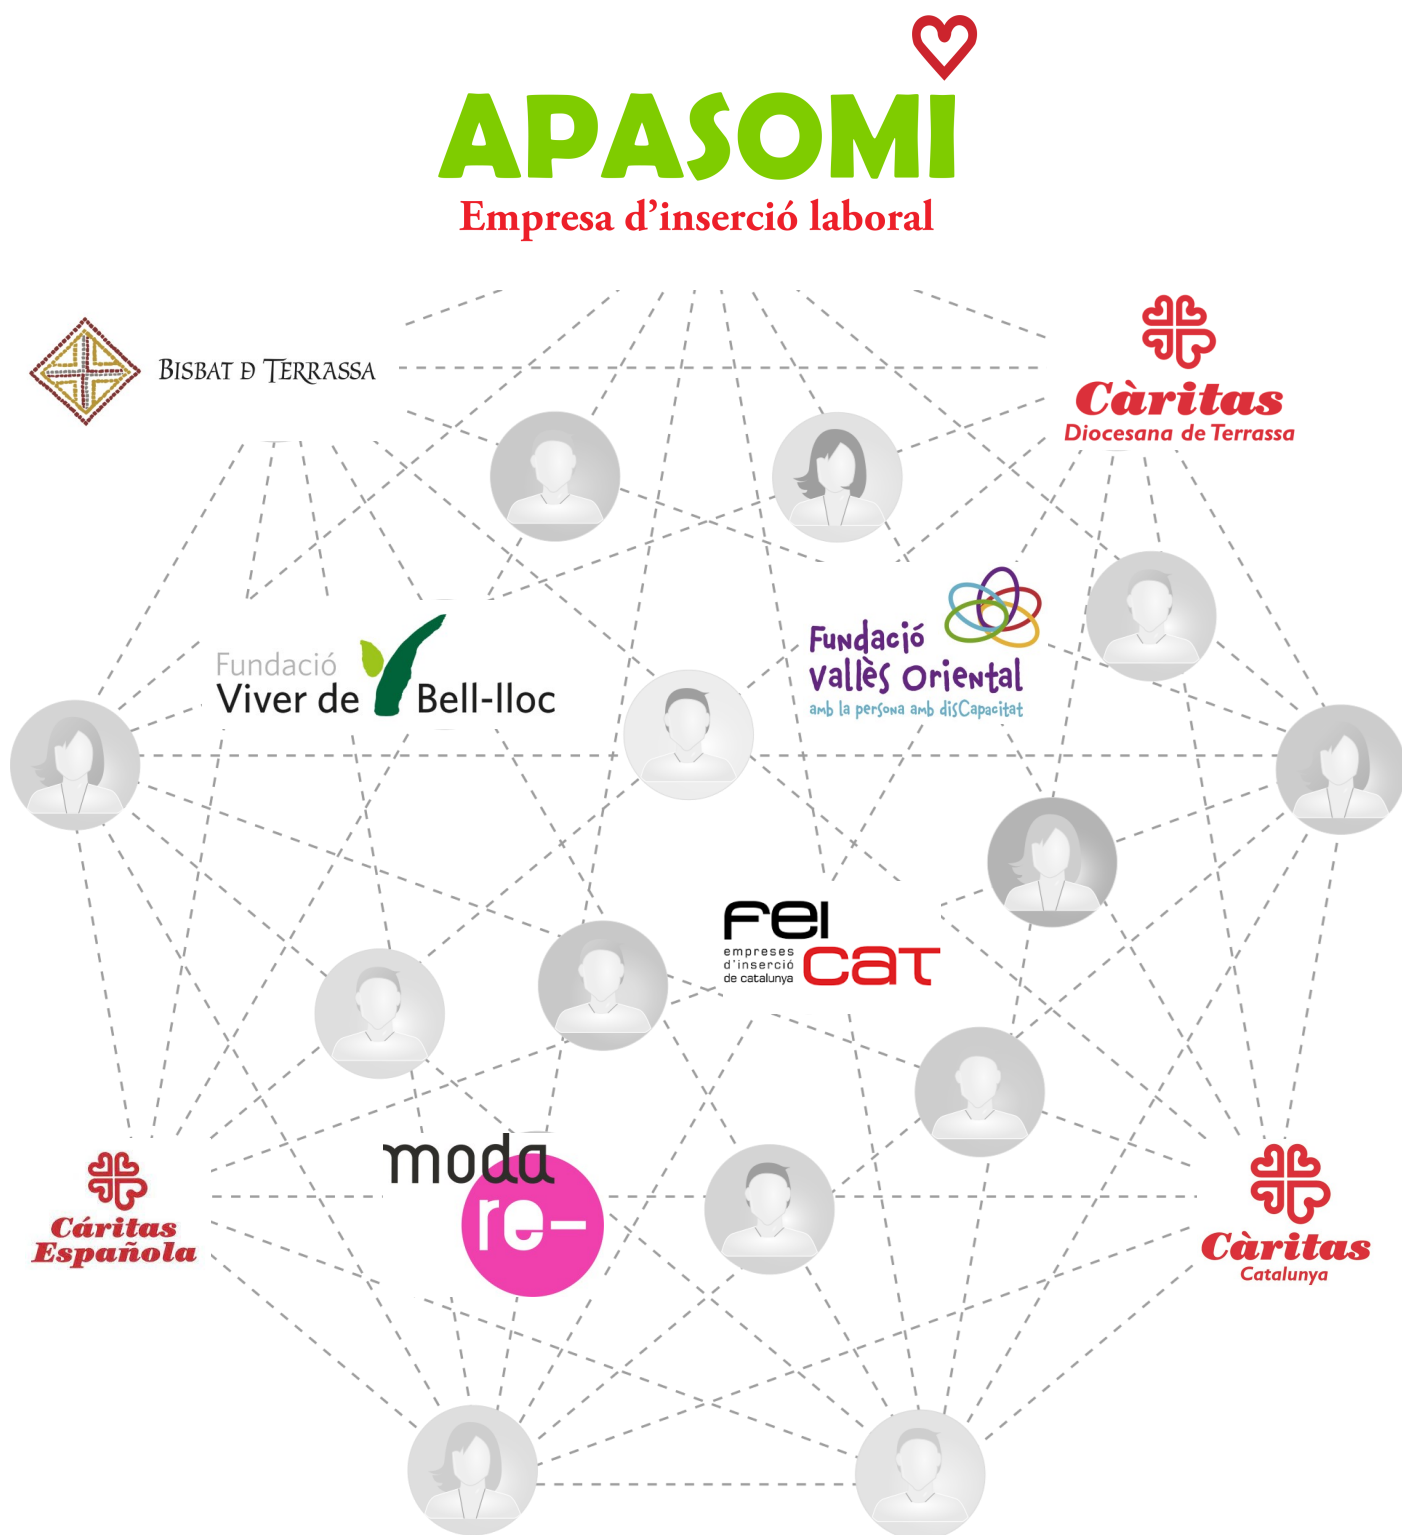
APASOMI
Empresa d'inserció laboral

BISBAT D TERRASSA

Càritas
Diocesana de Terrassa

Fundació
Viver de Bell-lloc

Fundació
vallès Oriental
amb la persona amb disCapacitat

fei
empreses d'inserció de catalunya
cat

Cáritas
Española

moda
re-

Càritas
Catalunya